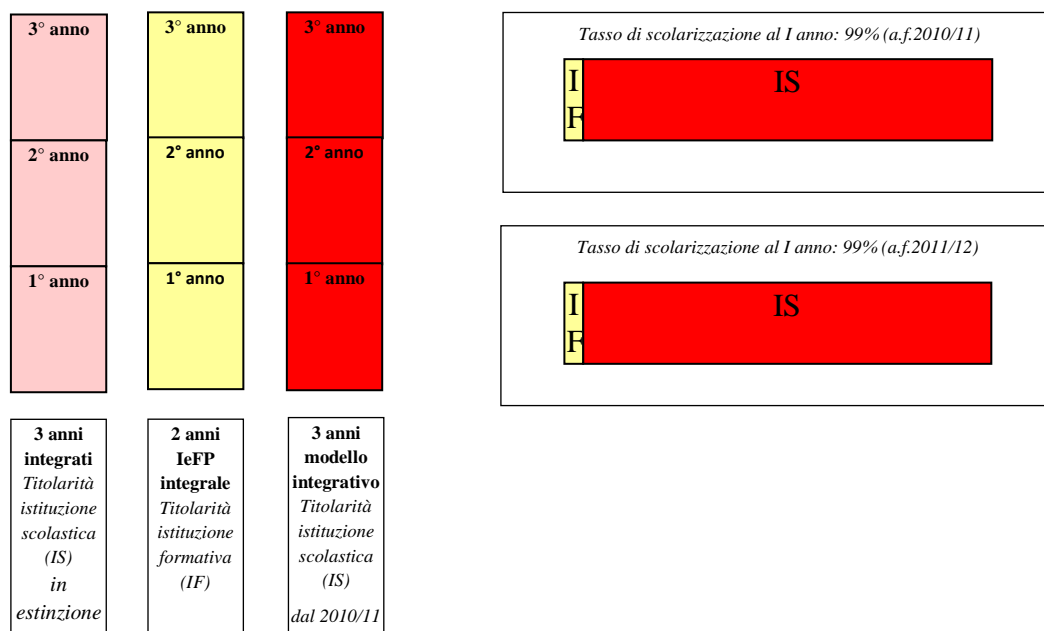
3° anno

2° anno

1° anno

3° anno

2° anno

1° anno

3° anno

2° anno

1° anno

3 anni integrati
*Titolarità istituzione scolastica (IS)*
*in estinzione*

2 anni IeFP integrale
*Titolarità istituzione formativa (IF)*

3 anni modello integrativo
*Titolarità istituzione scolastica (IS)*
*dal 2010/11*

*Tasso di scolarizzazione al I anno: 99% (a.f.2010/11)*

IF

IS

*Tasso di scolarizzazione al I anno: 99% (a.f.2011/12)*

IF

IS